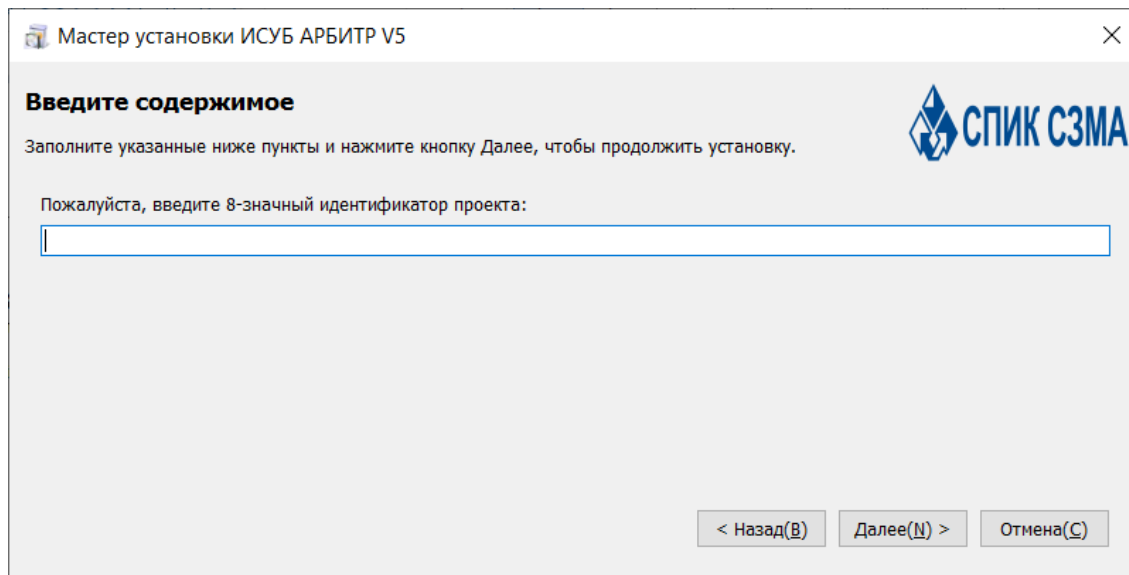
Мастер установки ИСУБ АРБИТР V5

Введите содержимое

Заполните указанные ниже пункты и нажмите кнопку Далее, чтобы продолжить установку.

СПИК СЗМА

Пожалуйста, введите 8-значный идентификатор проекта:

< Назад(B)
Далее(N) >
Отмена(C)